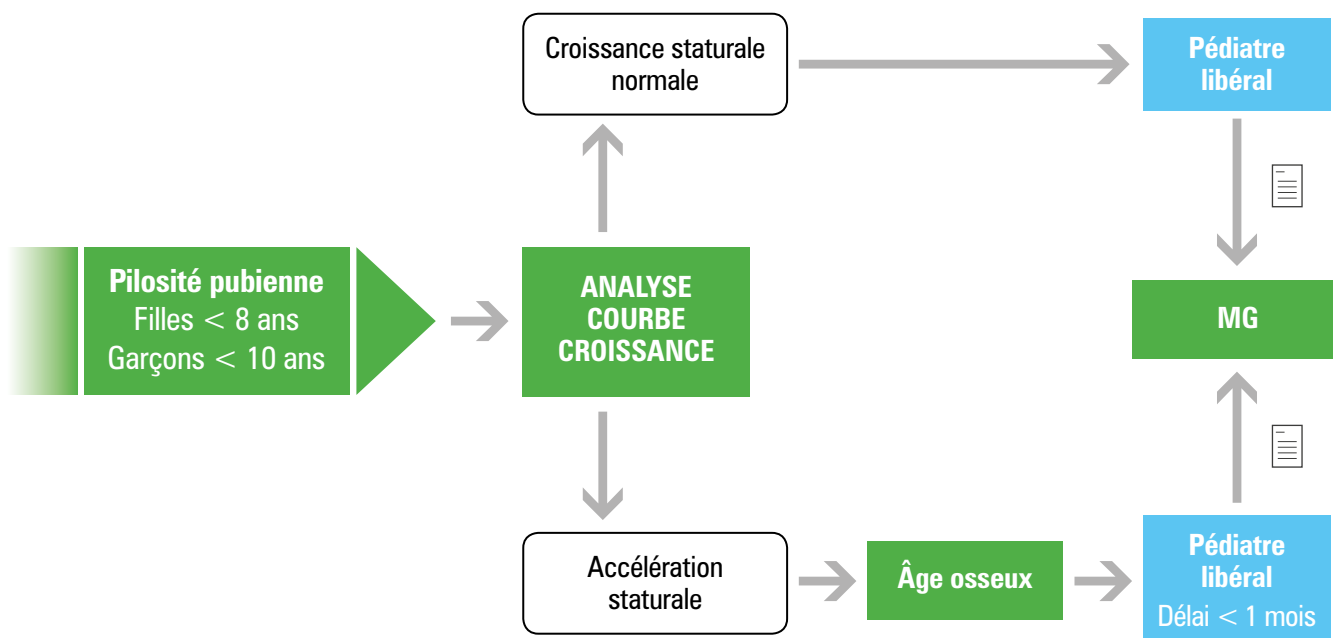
Pilosité pubienne
Filles $<$ 8 ans
Garçons $<$ 10 ans

ANALYSE COURBE CROISSANCE

Croissance staturale normale

Pédiatre libéral

MG

Accélération staturale

Âge osseux

Pédiatre libéral
Délai $<$ 1 mois